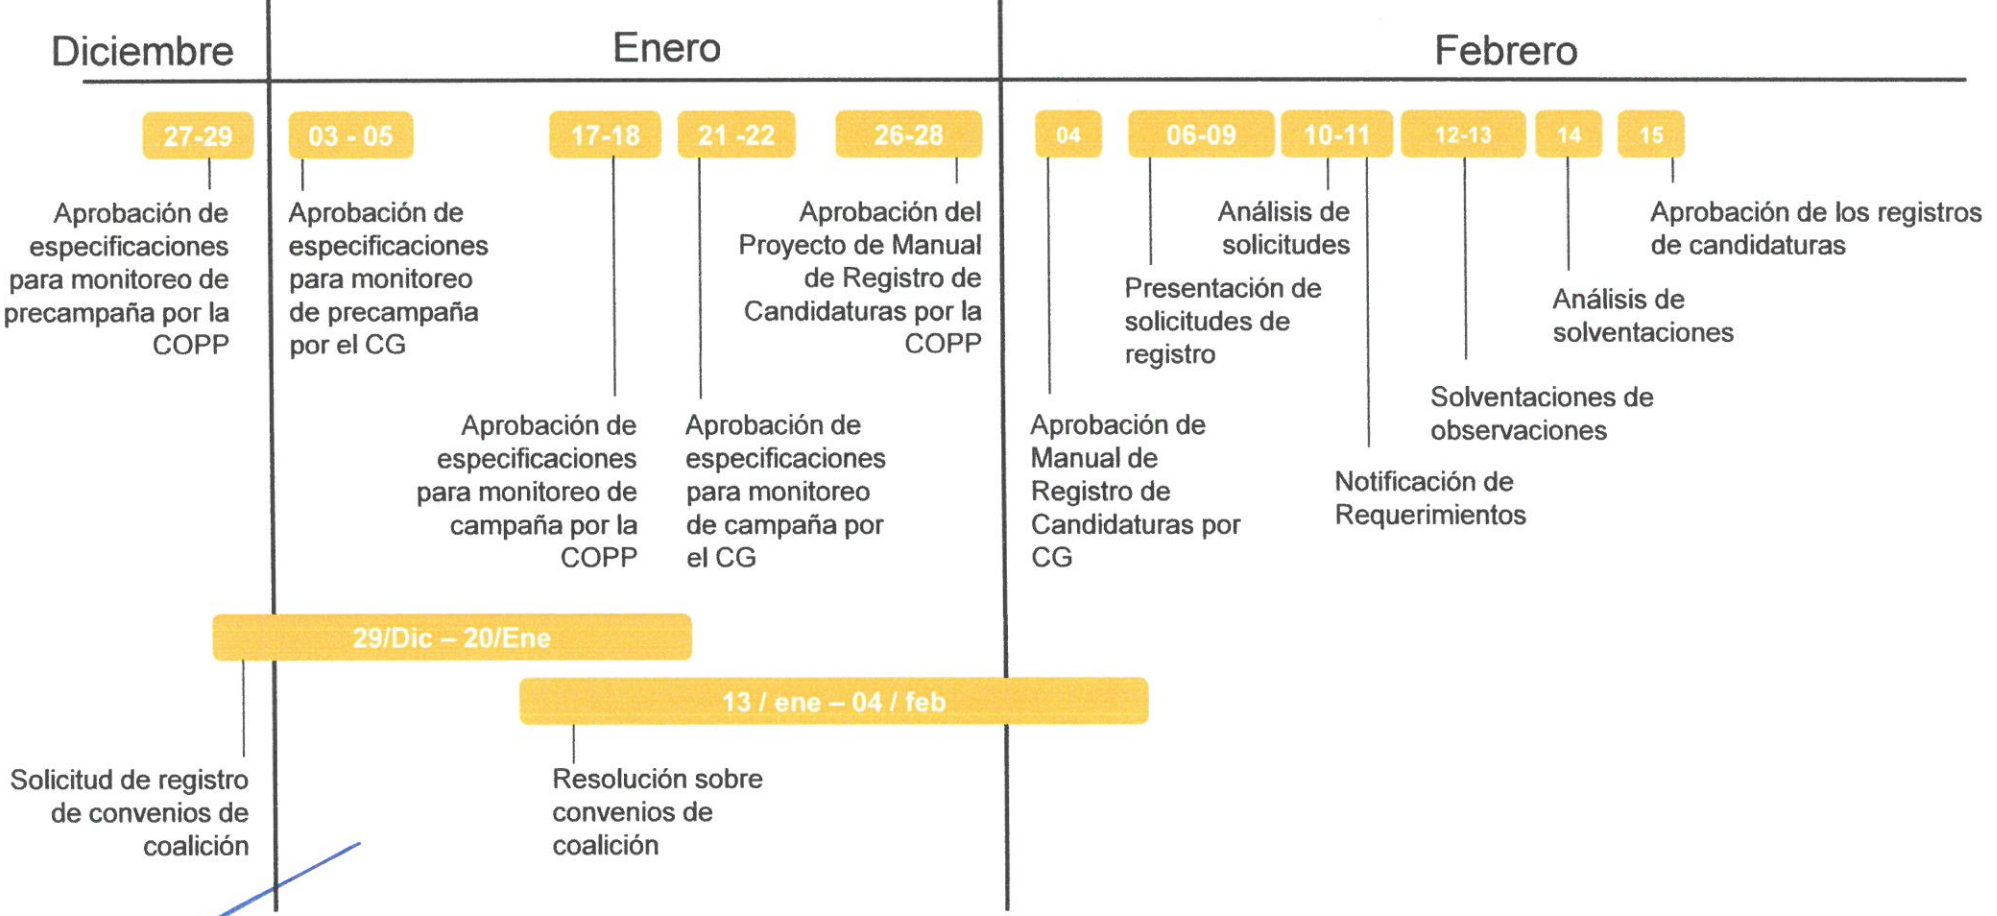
Diciembre

Enero

Febrero

27-29

Aprobación de especificaciones para monitoreo de precampaña por la COPP

03 - 05

Aprobación de especificaciones para monitoreo de precampaña por el CG

17-18

Aprobación de especificaciones para monitoreo de campaña por la COPP

21 -22

Aprobación de especificaciones para monitoreo de campaña por el CG

26-28

Aprobación del Proyecto de Manual de Registro de Candidaturas por la COPP

04

Aprobación de Manual de Registro de Candidaturas por CG

06-09

Presentación de solicitudes de registro

10-11

Análisis de solicitudes

Notificación de Requerimientos

12-13

Solventaciones de observaciones

14

Análisis de solventaciones

15

Aprobación de los registros de candidaturas

29/Dic – 20/Ene

Solicitud de registro de convenios de coalición

13 / ene – 04 / feb

Resolución sobre convenios de coalición